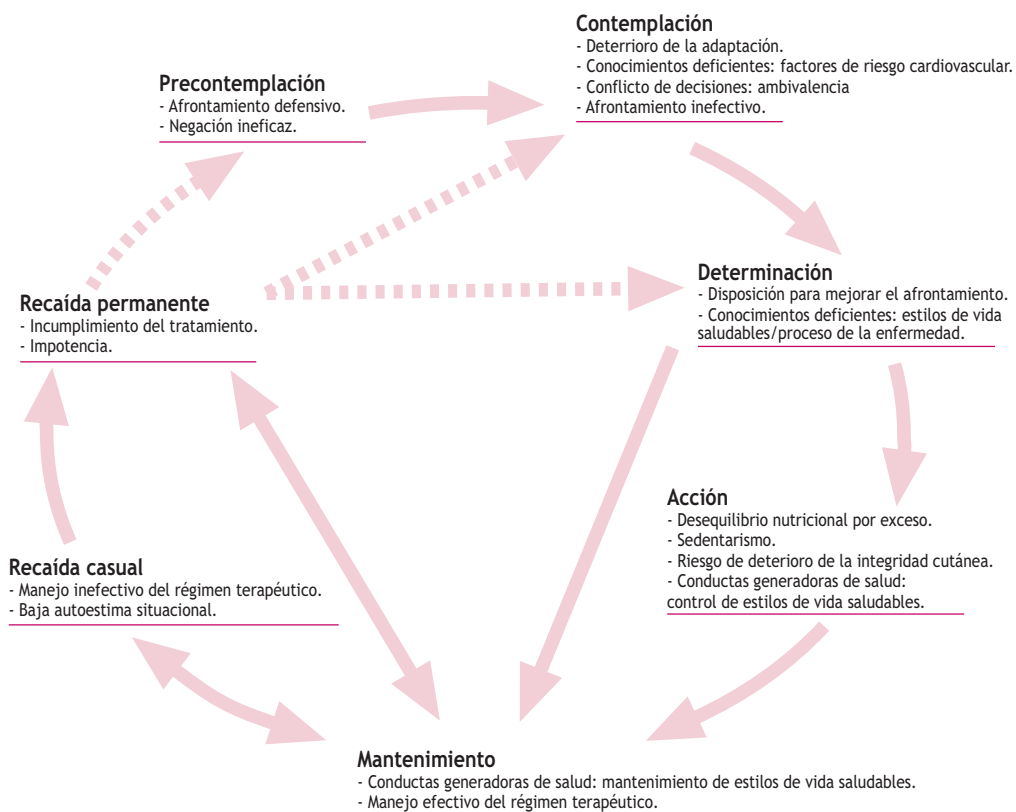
Contemplación
- Deterrioro de la adaptación.
- Conocimientos deficientes: factores de riesgo cardiovascular.
- Conflicto de decisiones: ambivalencia
- Afrontamiento inefectivo.

Precontemplación
- Afrontamiento defensivo.
- Negación ineficaz.

Determinación
- Disposición para mejorar el afrontamiento.
- Conocimientos deficientes: estilos de vida saludables/proceso de la enfermedad.

Recaída permanente
- Incumplimiento del tratamiento.
- Impotencia.

Acción
- Desequilibrio nutricional por exceso.
- Sedentarismo.
- Riesgo de deterioro de la integridad cutánea.
- Conductas generadoras de salud: control de estilos de vida saludables.

Recaída casual
- Manejo inefectivo del régimen terapéutico.
- Baja autoestima situacional.

Mantenimiento
- Conductas generadoras de salud: mantenimiento de estilos de vida saludables.
- Manejo efectivo del régimen terapéutico.